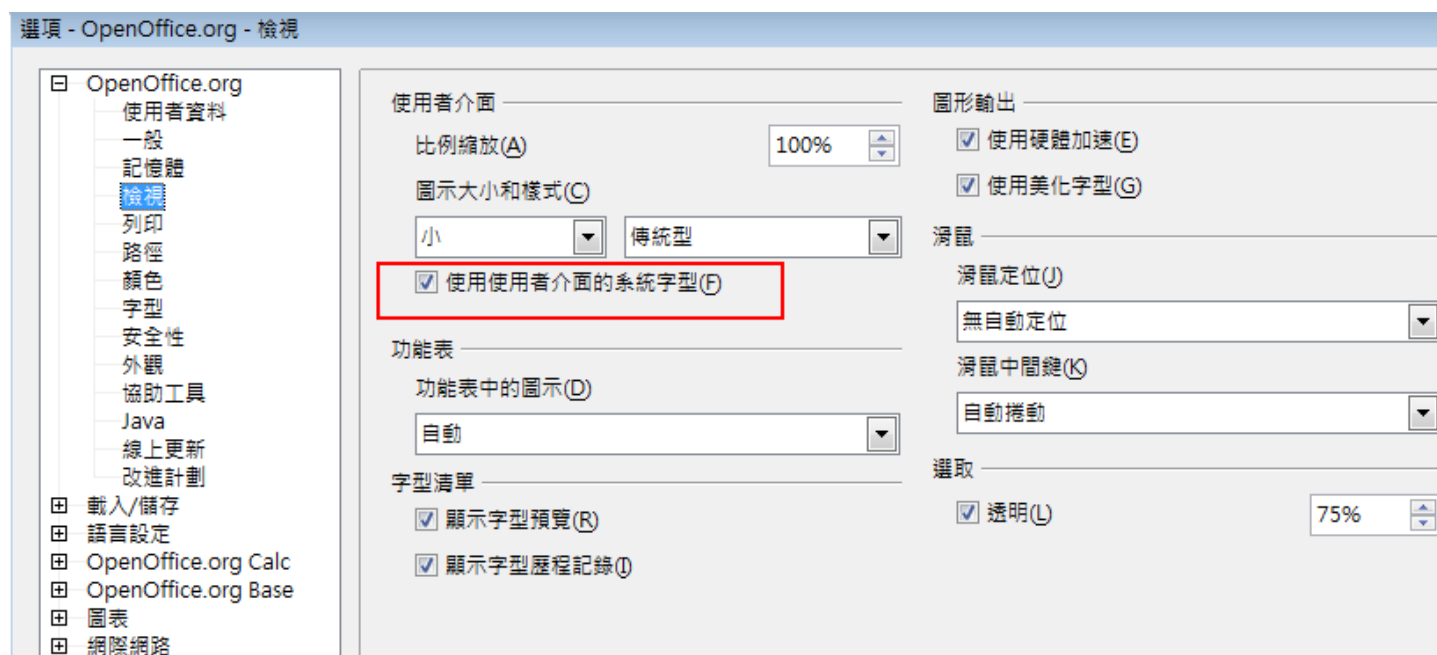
選項 - OpenOffice.org - 檢視

⊟ OpenOffice.org
使用者資料
一般
記憶體
檢視
列印
路徑
顏色
字型
安全性
外觀
協助工具
Java
線上更新
改進計劃
⊞ 載入/儲存
⊞ 語言設定
⊞ OpenOffice.org Calc
⊞ OpenOffice.org Base
⊞ 圖表
⊞ 網際網路

使用者介面
比例縮放(A) 100%
圖示大小和樣式(C)
小
傳統型
☑ 使用使用者介面的系統字型(F)

功能表
功能表中的圖示(D)
自動

字型清單
☑ 顯示字型預覽(R)
☑ 顯示字型歷程記錄(I)

圖形輸出
☑ 使用硬體加速(E)
☑ 使用美化字型(G)

滑鼠
滑鼠定位(J)
無自動定位
滑鼠中間鍵(K)
自動捲動

選取
☑ 透明(L) 75%